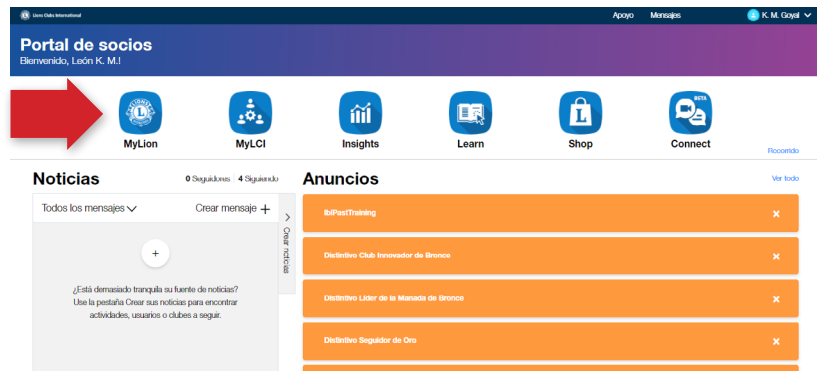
Lions Clubs International

Apoyo Mensajes K. M. Goyal

Portal de socios
Bienvenido, León K. M.!

MyLion

MyLCI

Insights

Learn

Shop

BETA
Connect

Recorrido

Noticias

0 Seguidores | 4 Siguiendo

Todos los mensajes

Crear mensaje +

Crear noticias

+

¿Está demasiado tranquila su fuente de noticias? Use la pestaña Crear sus noticias para encontrar actividades, usuarios o clubes a seguir.

Anuncios

Ver todo

IbiPastTraining ✕

Distintivo Club Innovador de Bronce ✕

Distintivo Líder de la Manada de Bronce ✕

Distintivo Seguidor de Oro ✕